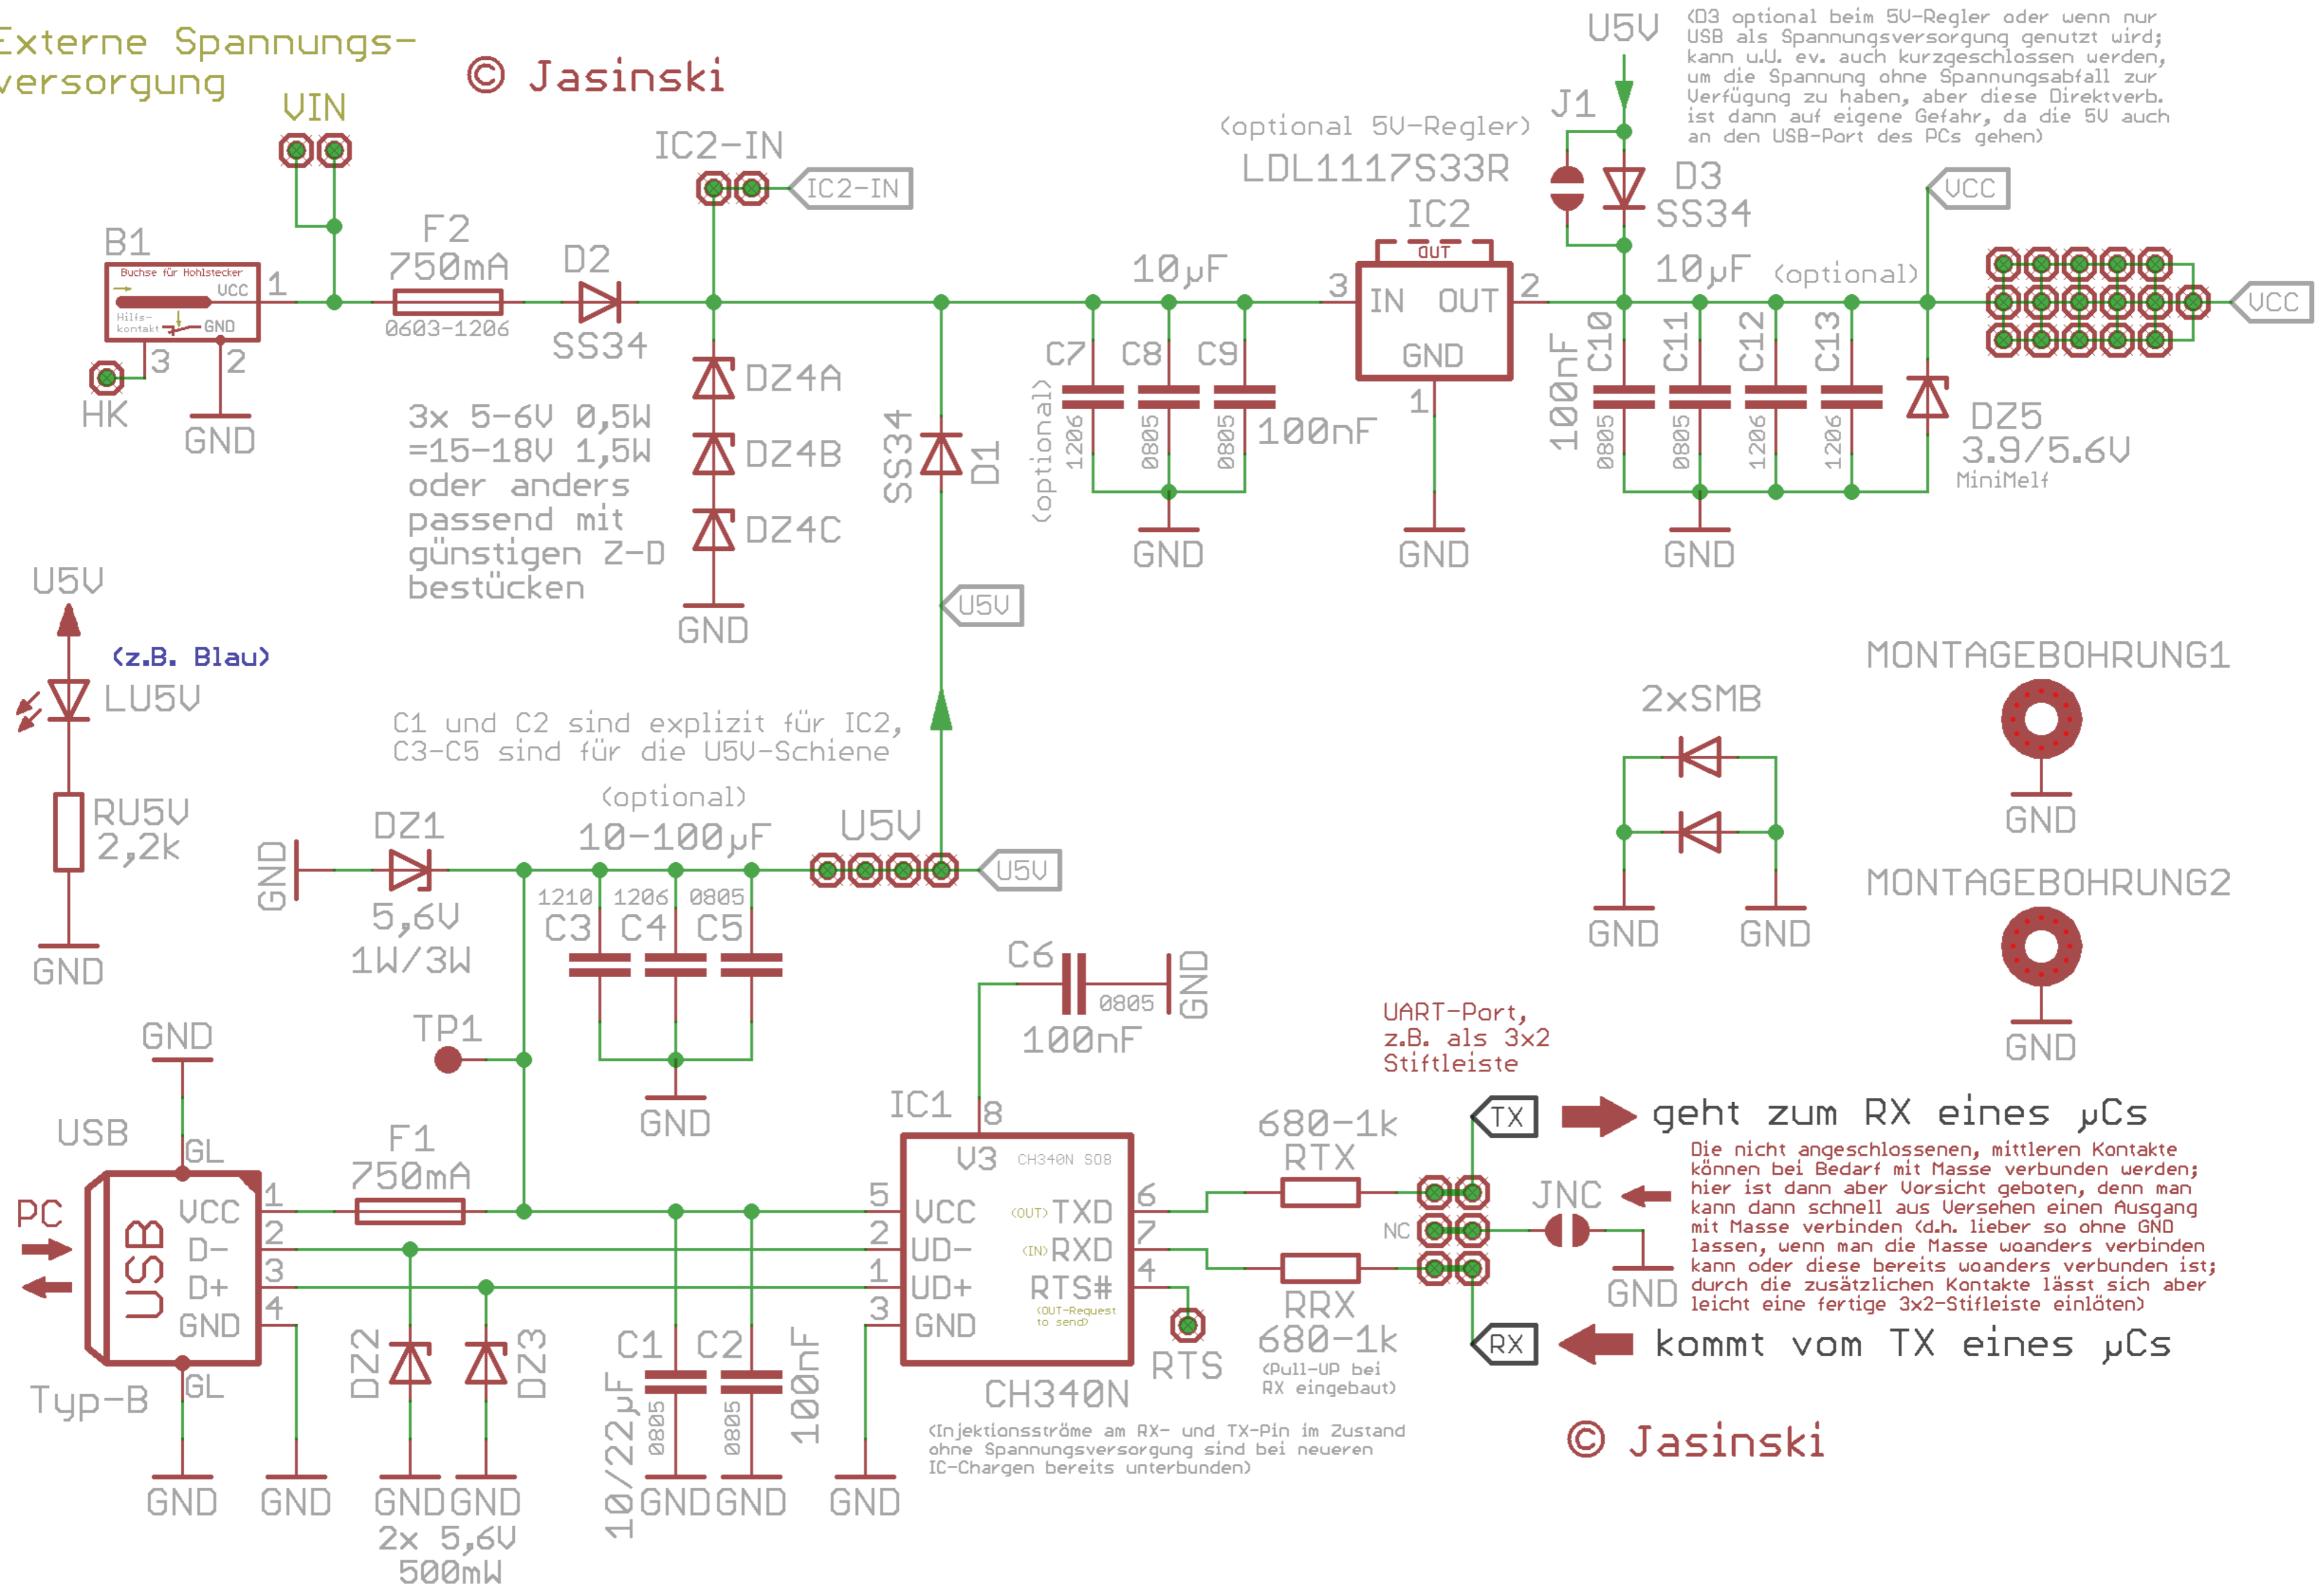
Externe Spannungs-
versorgung

© Jasinski

VIN

IC2-IN

IC2-IN

U5V

(D3 optional beim 5V-Regler oder wenn nur USB als Spannungsversorgung genutzt wird; kann u.U. ev. auch kurzgeschlossen werden, um die Spannung ohne Spannungsabfall zur Verfügung zu haben, aber diese Direktverb. ist dann auf eigene Gefahr, da die 5V auch an den USB-Port des PCs gehen)

J1

(optional 5V-Regler)
LDL1117S33R

D3
SS34

VCC

B1
Buchse für Hohlstecker
UCC
Hilfs-
kontakt
GND
1
3
2
HK
GND

F2
750mA
0603-1206

D2
SS34

DZ4A
DZ4B
DZ4C
GND

3x 5-6V 0,5W
=15-18V 1,5W
oder anders
passend mit
günstigen Z-D
bestücken

SS34
D1

10µF
C7
C8
C9
(optional)
1206
0805
0805
100nF
GND

IC2
OUT
3
IN OUT
2
GND
1
GND

10µF (optional)
100nF
C10
C11
C12
C13
0805
0805
1206
1206
GND

DZ5
3.9/5.6V
MiniMelf

VCC

U5V

U5V
(z.B. Blau)
LU5V
RU5V
2,2k
GND

C1 und C2 sind explizit für IC2,
C3-C5 sind für die U5V-Schiene

(optional)
10-100µF

GND
DZ1
5,6V
1W/3W

U5V
U5V

1210 1206 0805
C3 C4 C5
GND

MONTAGEBOHRUNG1
GND

2xSMB
GND GND

MONTAGEBOHRUNG2
GND

C6
0805
100nF
GND

TP1

UART-Port,
z.B. als 3x2
Stiftleiste

GND
USB
GL
PC
USB
VCC
D-
D+
GND
1
2
3
4
GL
Typ-B

F1
750mA

IC1
8
U3 CH340N SO8
5 VCC (OUT) TXD 6
2 UD- (IN) RXD 7
1 UD+ RTS# 4
(OUT-Request to send)
3 GND
RTS
CH340N

680-1k
RTX
RRX
680-1k
(Pull-UP bei RX eingebaut)

TX
geht zum RX eines µCs
JNC
NC
GND
Die nicht angeschlossenen, mittleren Kontakte können bei Bedarf mit Masse verbunden werden; hier ist dann aber Vorsicht geboten, denn man kann dann schnell aus Versehen einen Ausgang mit Masse verbinden (d.h. lieber so ohne GND lassen, wenn man die Masse woanders verbinden kann oder diese bereits woanders verbunden ist; durch die zusätzlichen Kontakte lässt sich aber leicht eine fertige 3x2-Stifleiste einlöten)
RX
kommt vom TX eines µCs

DZ2
DZ3
C1 C2
10/22µF
0805
0805
100nF

GND GND GND GND GND GND GND
2x 5,6V
500mW

(Injektionsströme am RX- und TX-Pin im Zustand ohne Spannungsversorgung sind bei neueren IC-Chargen bereits unterbunden)

© Jasinski